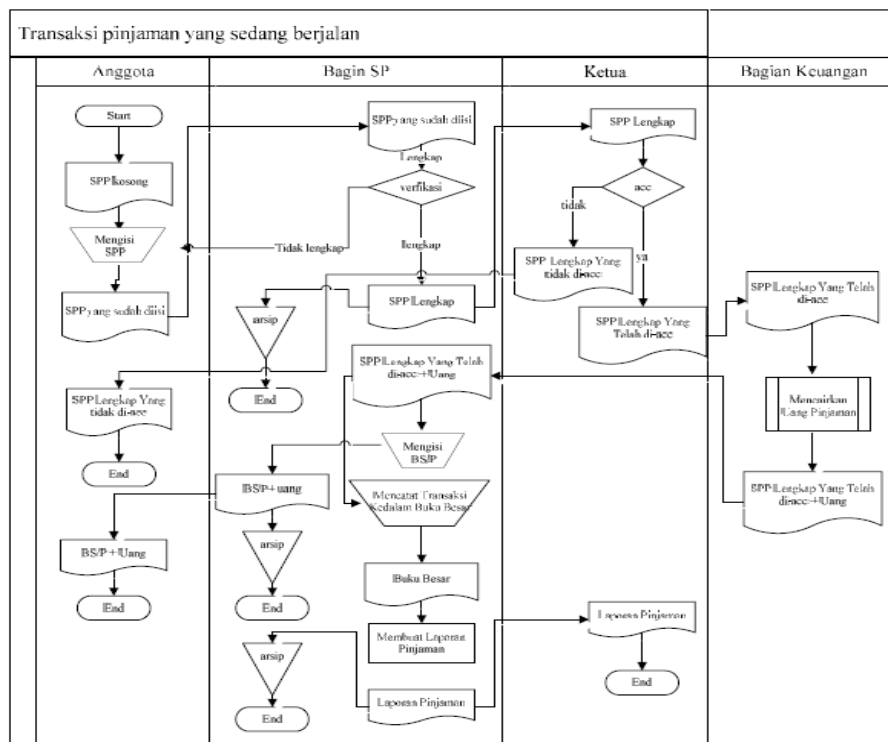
Transaksi pinjaman yang sedang berjalan

Anggota

Bagin SP

Ketua

Bagian Keuangan

Start

SPP kosong

Mengisi SPP

SPP yang sudah diisi

SPP yang sudah diisi

Lengkap

verifikasi

Tidak lengkap

lengkap

SPP Lengkap

arsip

End

SPP Lengkap

acc

tidak

ya

SPP Lengkap Yang tidak di-acc

SPP Lengkap Yang Telah di-acc

SPP Lengkap Yang Telah di-acc

Mencairkan Uang Pinjaman

SPP Lengkap Yang Telah di-acc+Uang

SPP Lengkap Yang Telah di-acc+Uang

SPP Lengkap Yang tidak di-acc

End

Mengisi BS/P

BS/P+uang

Mencatat Transaksi Kedalam Buku Besar

BS/P+Uang

End

arsip

End

Buku Besar

Membuat Laporan Pinjaman

Laporan Pinjaman

End

arsip

End

Laporan Pinjaman